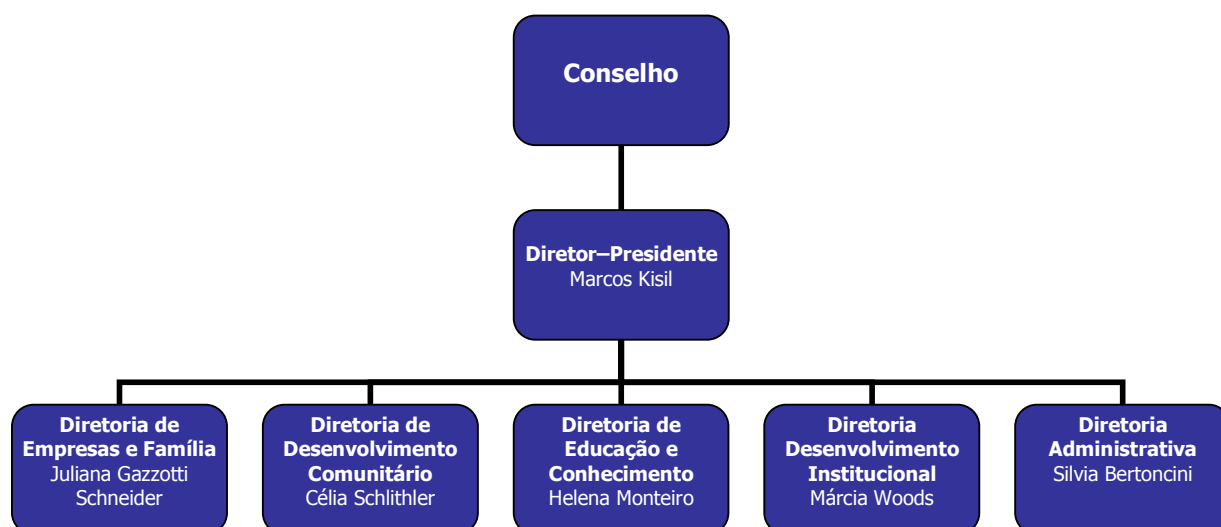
Conselho

Diretor–Presidente
Marcos Kisil

Diretoria de Empresas e Família
Juliana Gazzotti Schneider

Diretoria de Desenvolvimento Comunitário
Célia Schlithler

Diretoria de Educação e Conhecimento
Helena Monteiro

Diretoria Desenvolvimento Institucional
Márcia Woods

Diretoria Administrativa
Silvia Bertoncini